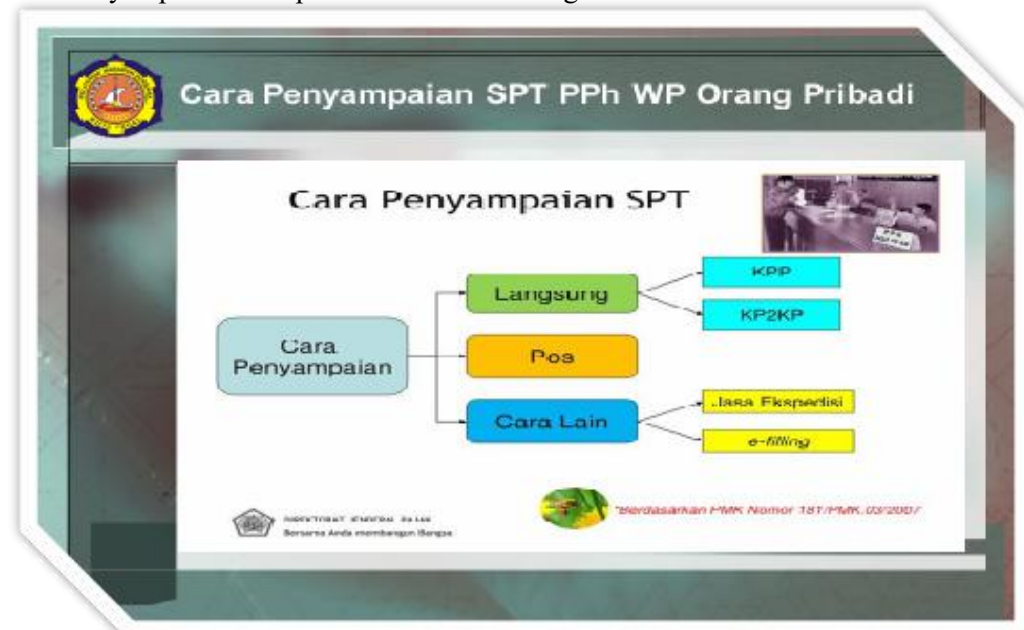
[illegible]

Cara Penyampaian SPT PPh WP Orang Pribadi

Cara Penyampaian SPT

Cara Penyampaian

Langsung

KPP

KP2KP

Pos

Cara Lain

Jasa Ekspedisi

e-filling

DIREKTORAT JENDERAL PAJAK
Bersama Anda membangun Bangsa

*Berdasarkan PMK Nomor 181/PMK.03/2007